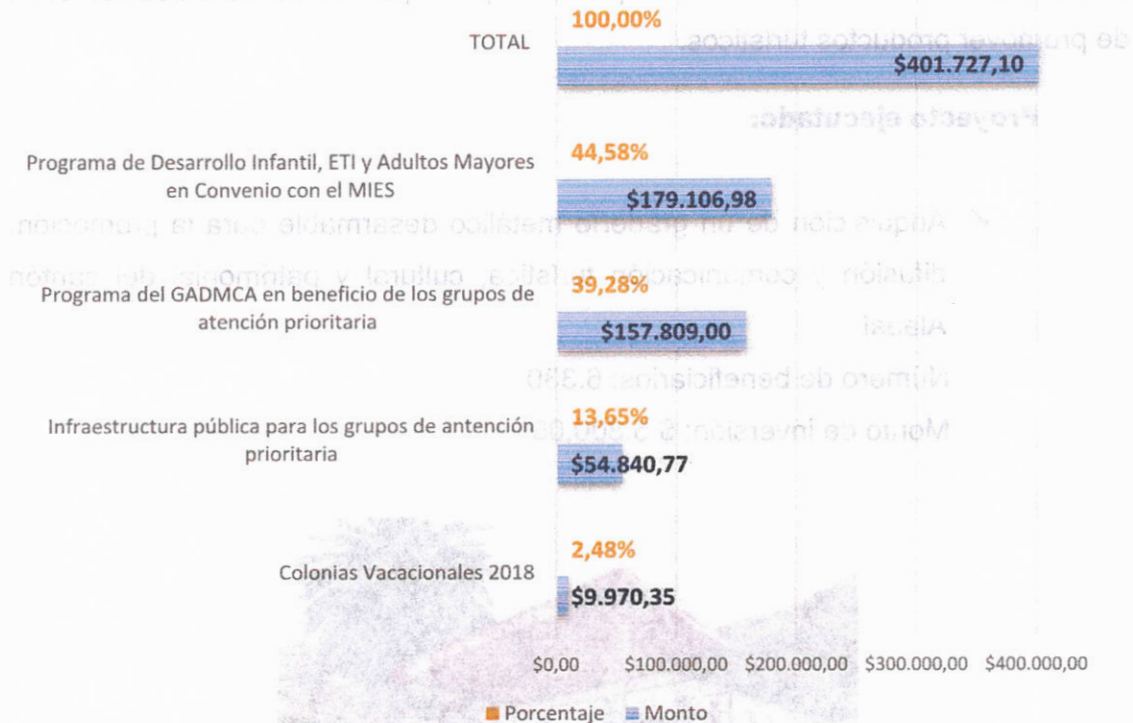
TOTAL
100,00%
$401.727,10

Programa de Desarrollo Infantil, ETI y Adultos Mayores en Convenio con el MIES
44,58%
$179.106,98

Programa del GADMCA en beneficio de los grupos de atención prioritaria
39,28%
$157.809,00

Infraestructura pública para los grupos de antención prioritaria
13,65%
$54.840,77

Colonias Vacacionales 2018
2,48%
$9.970,35

$0,00 $100.000,00 $200.000,00 $300.000,00 $400.000,00

Porcentaje Monto

de promover productos turísticos.

Proyecto ejecutado:

Adquisición de un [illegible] metálico desarmable para la promoción, difusión y comunicación turística, cultural y patrimonial del cantón Alausí

Número de beneficiarios: 6.386

Monto de inversión: $ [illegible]